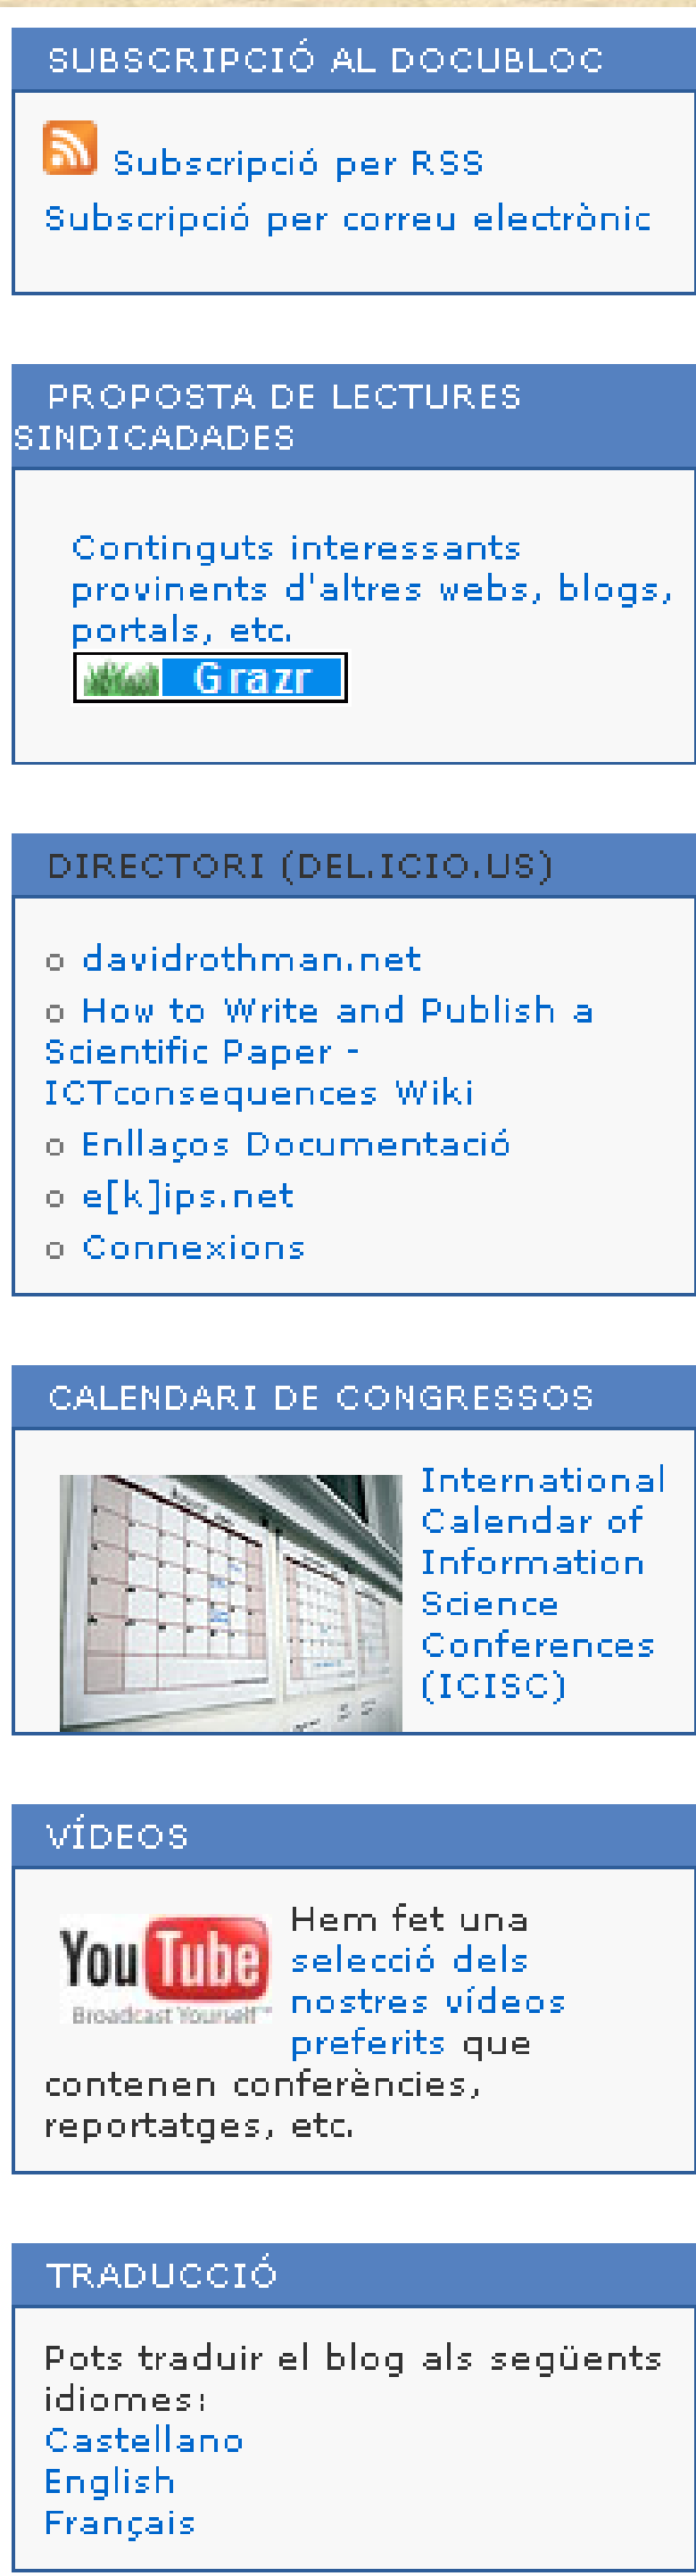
SUBSCRIPCIÓ AL DOCUBLOC

Subscripció per RSS
Subscripció per correu electrònic

PROPOSTA DE LECTURES SINDICADADES

Continguts interessants provinents d'altres webs, blogs, portals, etc.
Grazr

DIRECTORI (DEL.ICIO.US)

o davidrothman.net
o How to Write and Publish a Scientific Paper - ICTconsequences Wiki
o Enllaços Documentació
o e[k]ips.net
o Connexions

CALENDARI DE CONGRESSOS

International Calendar of Information Science Conferences (ICISC)

VÍDEOS

YouTube Broadcast Yourself

Hem fet una selecció dels nostres vídeos preferits que contenen conferències, reportatges, etc.

TRADUCCIÓ

Pots traduir el blog als següents idiomes:
Castellano
English
Français